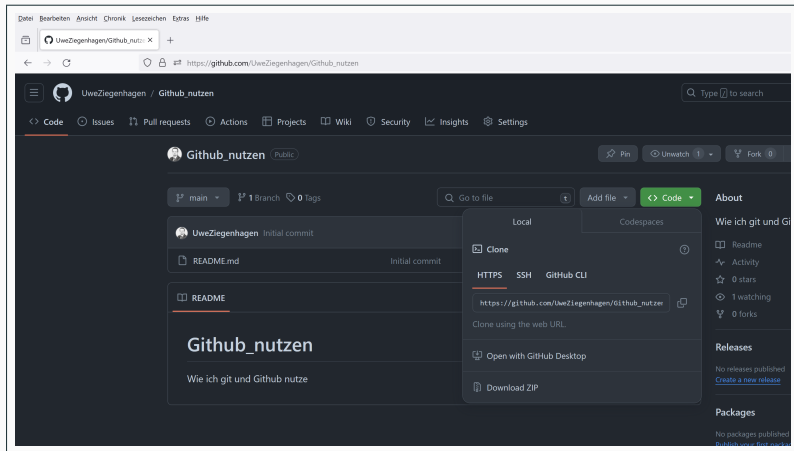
Datei Bearbeiten Ansicht Chronik Lesezeichen Extras Hilfe

UweZiegenhagen/Github_nutz ×

https://github.com/UweZiegenhagen/Github_nutzen

UweZiegenhagen / Github_nutzen

Type / to search

Code Issues Pull requests Actions Projects Wiki Security Insights Settings

Github_nutzen Public

Pin Unwatch 1 Fork 0

main 1 Branch 0 Tags

Go to file t Add file Code

About

Wie ich git und Gi

UweZiegenhagen Initial commit

README.md Initial commit

README

Github_nutzen

Wie ich git und Github nutze

Local Codespaces

Clone

HTTPS SSH GitHub CLI

https://github.com/UweZiegenhagen/Github_nutzen

Clone using the web URL.

Open with GitHub Desktop

Download ZIP

Readme
Activity
0 stars
1 watching
0 forks

Releases

No releases published
Create a new release

Packages

No packages published
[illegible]